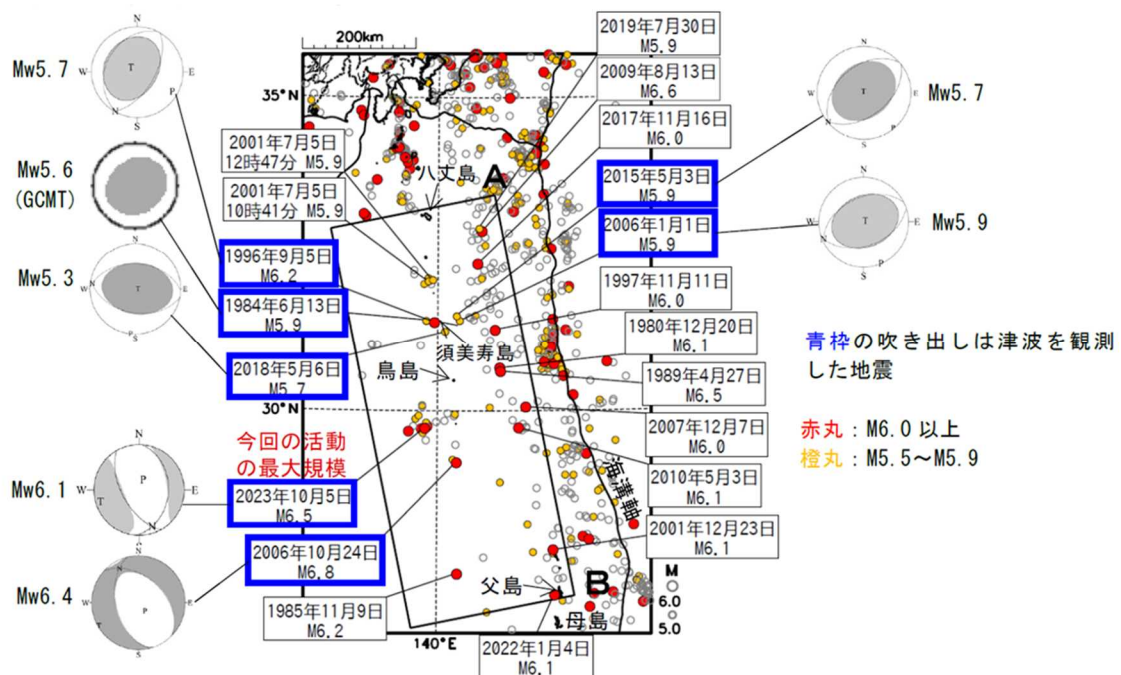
Mw5.7

N
W
T
E
P
S

Mw5.6
(GCMT)

Mw5.3

N
T
S

200km

35°N

2001年7月5日
12時47分 M5.9

2001年7月5日
10時41分 M5.9

八丈島

A

1996年9月5日
M6.2

1984年6月13日
M5.9

2018年5月6日
M5.7

須美寿島

鳥島

30°N

今回の活動
の最大規模

Mw6.1

N
W
P
E
S

2023年10月5日
M6.5

Mw6.4

N
P
S

2006年10月24日
M6.8

1985年11月9日
M6.2

140°E

父島

母島

B

2022年1月4日
M6.1

2019年7月30日
M5.9

2009年8月13日
M6.6

2017年11月16日
M6.0

2015年5月3日
M5.9

2006年1月1日
M5.9

1997年11月11日
M6.0

1980年12月20日
M6.1

1989年4月27日
M6.5

2007年12月7日
M6.0

2010年5月3日
M6.1

海溝軸

2001年12月23日
M6.1

M
6.0
5.0

Mw5.7

N
W
T
E
P
S

Mw5.9

N
W
T
E
P
S

青枠の吹き出しは津波を観測した地震

赤丸：M6.0 以上
橙丸：M5.5～M5.9